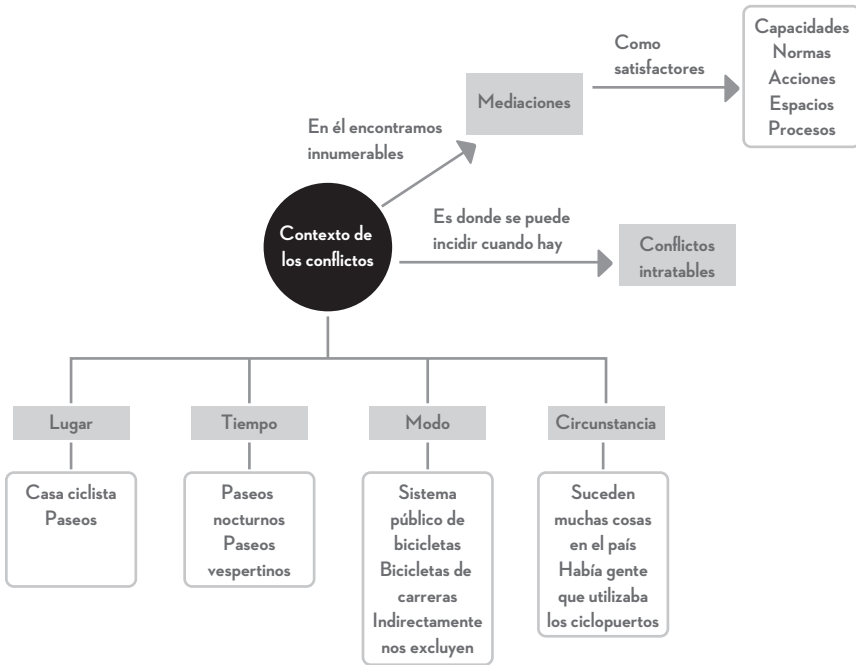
Contexto de los conflictos

En él encontramos innumerables

Mediaciones

Como satisfactores

Capacidades
Normas
Acciones
Espacios
Procesos

Es donde se puede incidir cuando hay

Conflictos intratables

Lugar

Casa ciclista
Paseos

Tiempo

Paseos nocturnos
Paseos vespertinos

Modo

Sistema público de bicicletas
Bicicletas de carreras
Indirectamente nos excluyen

Circunstancia

Suceden muchas cosas en el país
Había gente que utilizaba los ciclopuertos